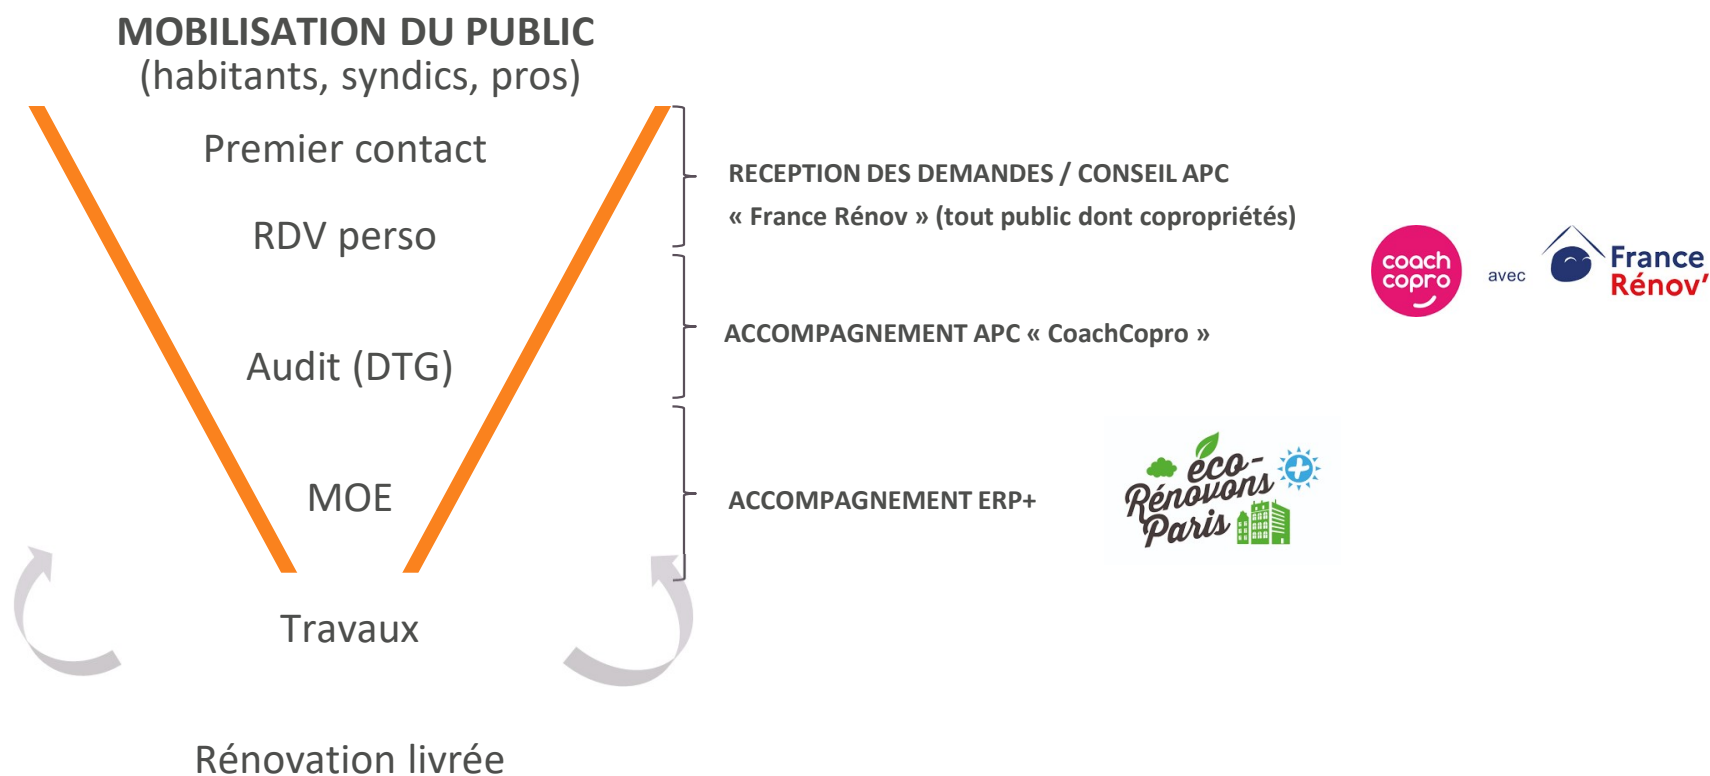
MOBILISATION DU PUBLIC
(habitants, syndics, pros)

Premier contact

RDV perso

Audit (DTG)

MOE

Travaux

Rénovation livrée

RECEPTION DES DEMANDES / CONSEIL APC
« France Rénov » (tout public dont copropriétés)

coach copro avec France Rénov'

ACCOMPAGNEMENT APC « CoachCopro »

ACCOMPAGNEMENT ERP+

éco-Rénovons Paris